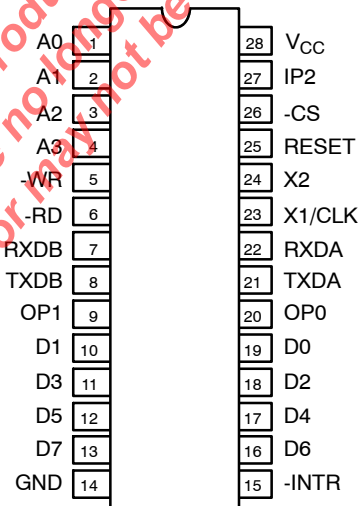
A0 1
A1 2
A2 3
A3 4
-WR 5
-RD 6
RXDB 7
TXDB 8
OP1 9
D1 10
D3 11
D5 12
D7 13
GND 14

28 $V_{CC}$
27 IP2
26 -CS
25 RESET
24 X2
23 X1/CLK
22 RXDA
21 TXDA
20 OP0
19 D0
18 D2
17 D4
16 D6
15 -INTR

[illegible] product is no longer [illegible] or may not be